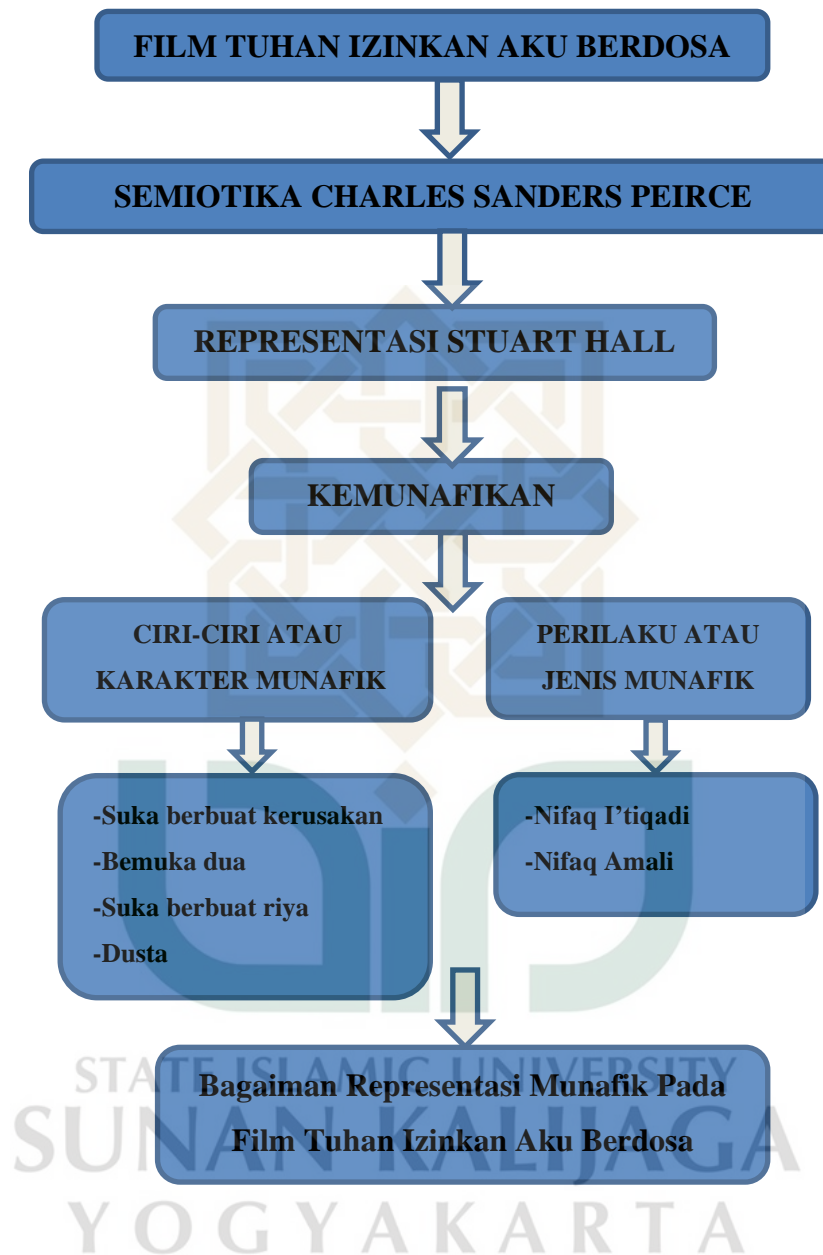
FILM TUHAN IZINKAN AKU BERDOSA

SEMIOTIKA CHARLES SANDERS PEIRCE

REPRESENTASI STUART HALL

KEMUNAFIKAN

CIRI-CIRI ATAU KARAKTER MUNAFIK

PERILAKU ATAU JENIS MUNAFIK

-Suka berbuat kerusakan
-Bemuka dua
-Suka berbuat riya
-Dusta

-Nifaq I'tiqadi
-Nifaq Amali

Bagaiman Representasi Munafik Pada Film Tuhan Izinkan Aku Berdosa

STATE ISLAMIC UNIVERSITY
SUNAN KALIJAGA
YOGYAKARTA